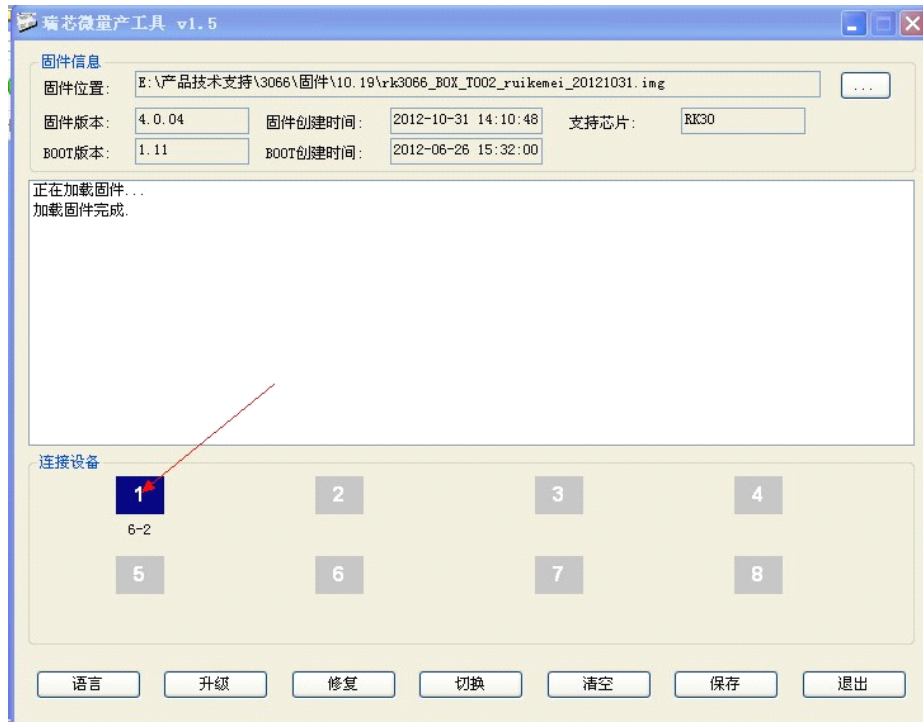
瑞芯微量产工具 v1.5

固件信息
固件位置: E:\产品技术支持\3066\固件\10.19\rk3066_BOX_T002_ruikemei_20121031.img ...
固件版本: 4.0.04 固件创建时间: 2012-10-31 14:10:48 支持芯片: RK30
BOOT版本: 1.11 BOOT创建时间: 2012-06-26 15:32:00

正在加载固件...
加载固件完成.

连接设备
1
6-2
2
3
4
5
6
7
8

语言 升级 修复 切换 清空 保存 退出